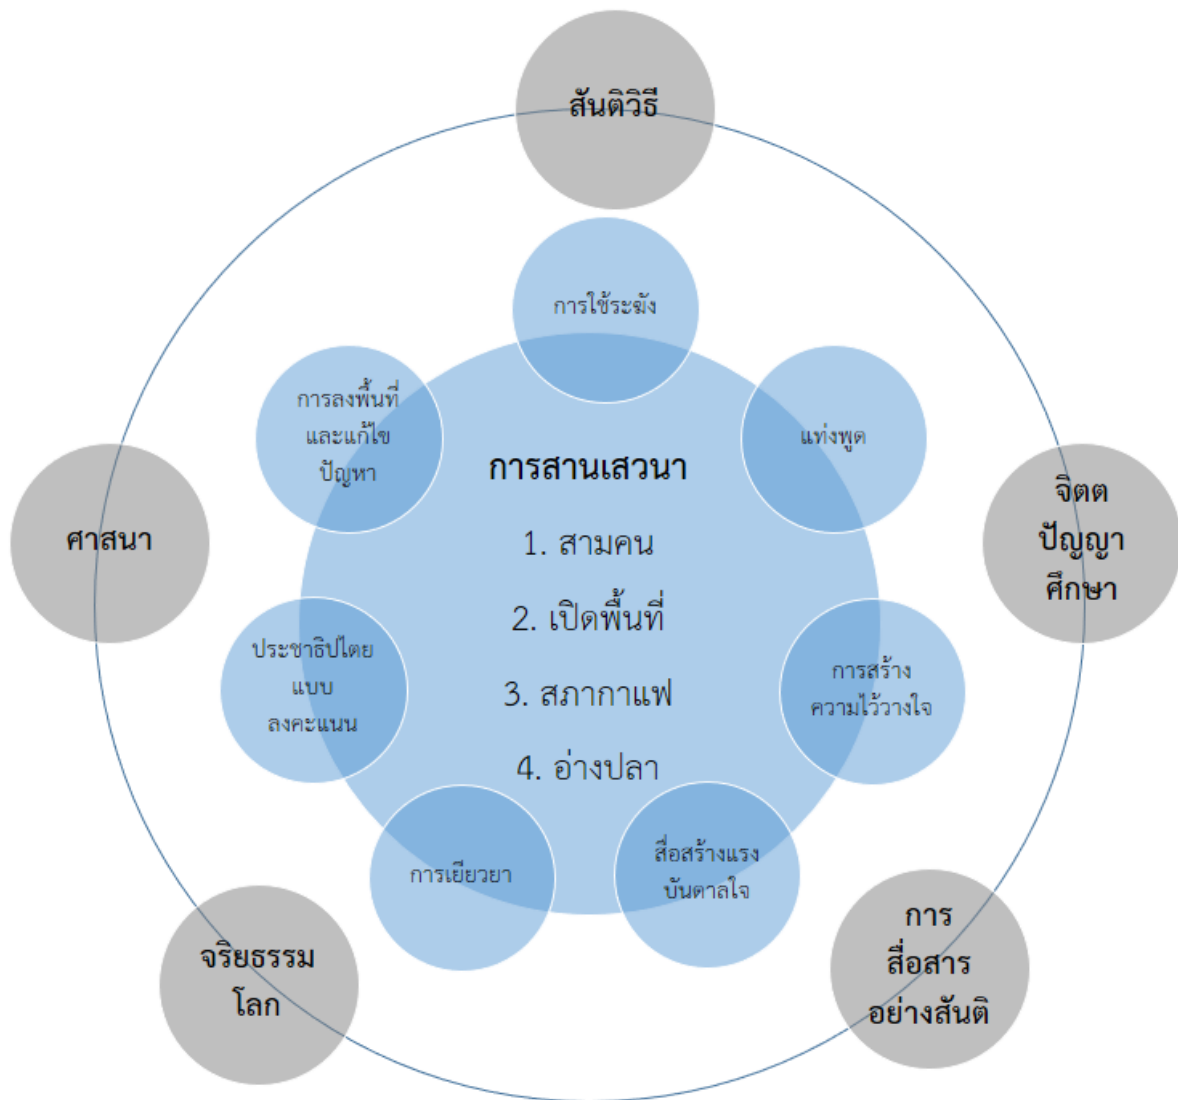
สันติวิธี

การใช้ระฆัง

การลงพื้นที่และแก้ไขปัญหา

แท่งพูด

การสานเสวนา

1. สามคน

2. เปิดพื้นที่

3. สภากาแฟ

4. อ่างปลา

ศาสนา

จิตตปัญญาศึกษา

ประชาธิปไตยแบบลงคะแนน

การสร้างความไว้วางใจ

การเยียวยา

สื่อสร้างแรงบันดาลใจ

จริยธรรมโลก

การสื่อสารอย่างสันติ